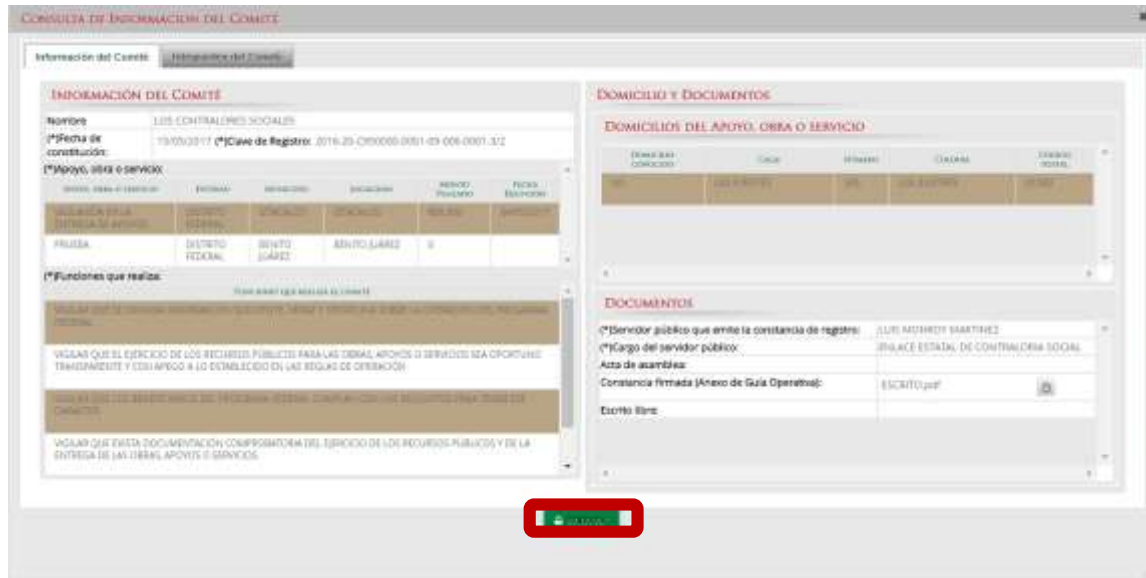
Consulta de Informacion del Comité

Información del Comité | Integrantes del Comité

Información del Comité

| Nombre | LOS CONTRALORES SOCIALES |
|---|---|
| (*)Fecha de constitución: | 15/05/2017 (*)Clave de Registro: 2016-20-C850000-0051-05-006-0001-3/2 |

(*)Apoyo, obra o servicio:

| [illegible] | Estado | Municipio | Localidad | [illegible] | Fecha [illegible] |
|---|---|---|---|---|---|
| VIGILANCIA EN LA ENTREGA DE APOYOS | DISTRITO FEDERAL | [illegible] | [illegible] | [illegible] | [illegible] |
| PRUEBA | DISTRITO FEDERAL | BENITO JUÁREZ | BENITO JUÁREZ | 0 | |

(*)Funciones que realiza:

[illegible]

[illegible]

VIGILAR QUE EL EJERCICIO DE LOS RECURSOS PÚBLICOS PARA LAS OBRAS, APOYOS O SERVICIOS SEA OPORTUNO, TRANSPARENTE Y CON APEGO A LO ESTABLECIDO EN LAS REGLAS DE OPERACIÓN

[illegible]

VIGILAR QUE EXISTA DOCUMENTACIÓN COMPROBATORIA DEL EJERCICIO DE LOS RECURSOS PÚBLICOS Y DE LA ENTREGA DE LAS OBRAS, APOYOS O SERVICIOS

Domicilio y Documentos

Domicilios del apoyo, obra o servicio

| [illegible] | Calle | Número | Colonia | Código postal |
|---|---|---|---|---|
| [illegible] | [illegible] | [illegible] | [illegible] | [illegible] |

Documentos

| (*)Servidor público que emite la constancia de registro: | LUIS MONROY MARTINEZ |
|---|---|
| (*)Cargo del servidor público: | ENLACE ESTATAL DE CONTRALORIA SOCIAL |
| Acta de asamblea: | |
| Constancia firmada (Anexo de Guía Operativa): | ESCRITO.pdf |
| Escrito libre: | |

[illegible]